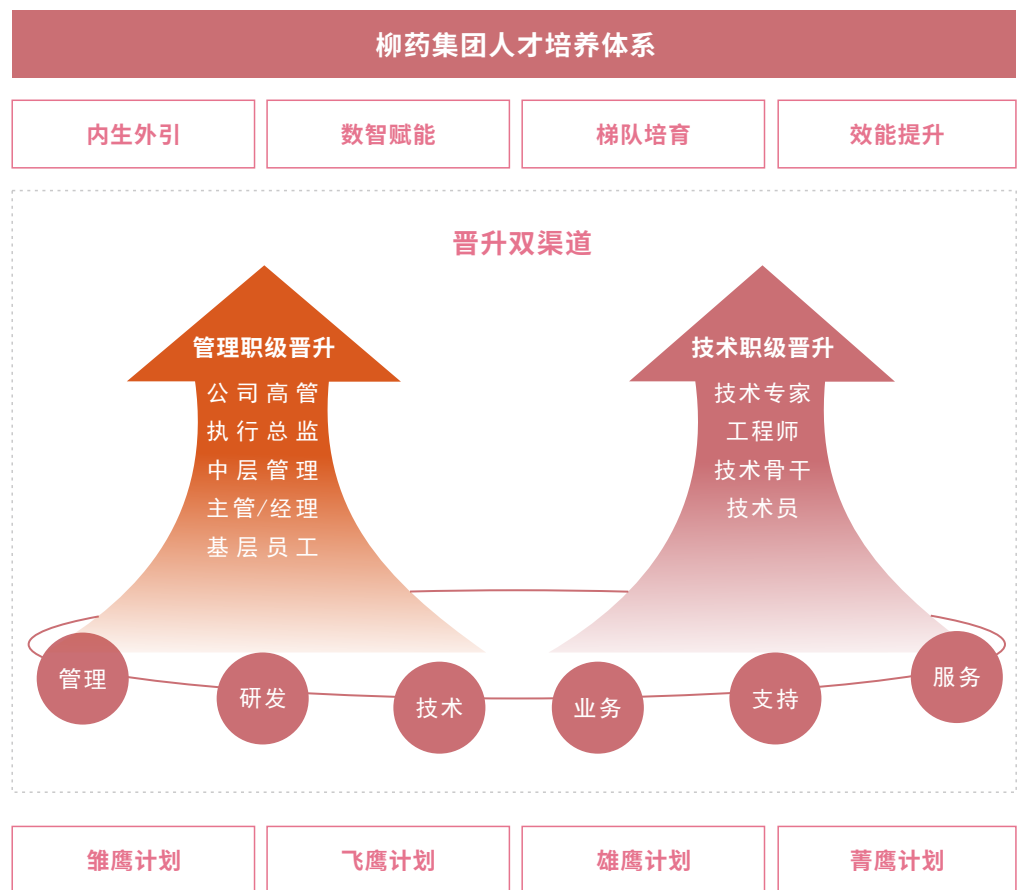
柳药集团人才培养体系

内生外引

数智赋能

梯队培育

效能提升

晋升双渠道

管理职级晋升

公司高管
执行总监
中层管理
主管/经理
基层员工

技术职级晋升

技术专家
工程师
技术骨干
技术员

管理

研发

技术

业务

支持

服务

雏鹰计划

飞鹰计划

雄鹰计划

菁鹰计划